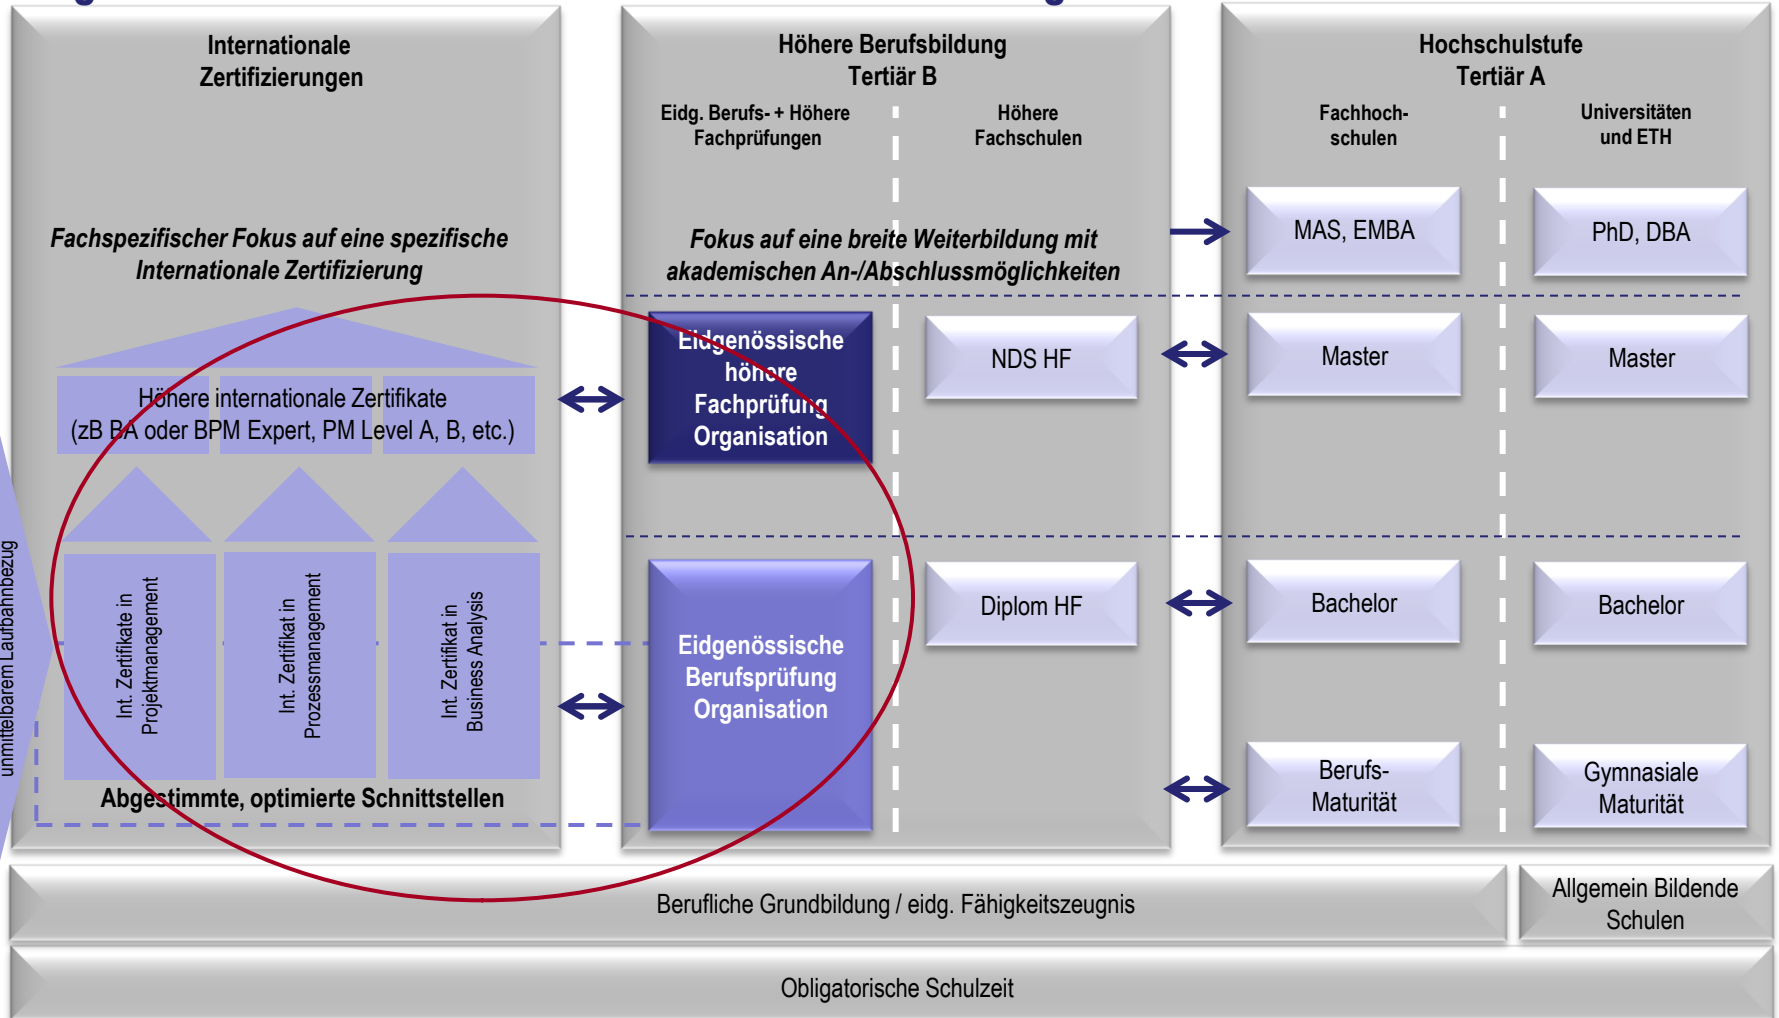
Internationale Zertifizierungen

Fachspezifischer Fokus auf eine spezifische Internationale Zertifizierung

Höhere internationale Zertifikate (zB BA oder BPM Expert, PM Level A, B, etc.)

Int. Zertifikate in Projektmanagement

Int. Zertifikat in Prozessmanagement

Int. Zertifikat in Business Analysis

Abgestimmte, optimierte Schnittstellen

unmittelbarem Laufbahnbezug

Höhere Berufsbildung
Tertiär B

Eidg. Berufs- + Höhere Fachprüfungen

Höhere Fachschulen

Fokus auf eine breite Weiterbildung mit akademischen An-/Abschlussmöglichkeiten

Eidgenössische höhere Fachprüfung Organisation

NDS HF

Eidgenössische Berufsprüfung Organisation

Diplom HF

Hochschulstufe
Tertiär A

Fachhochschulen

Universitäten und ETH

MAS, EMBA

PhD, DBA

Master

Master

Bachelor

Bachelor

Berufs-Maturität

Gymnasiale Maturität

Berufliche Grundbildung / eidg. Fähigkeitszeugnis

Allgemein Bildende Schulen

Obligatorische Schulzeit